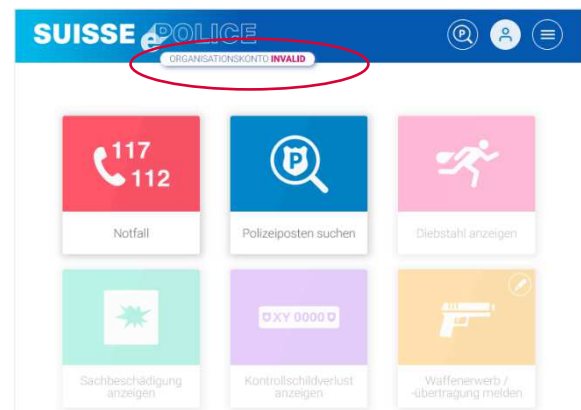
SUISSE POLICE

ORGANISATIONSKONTO INVALID

117
112

Notfall

Polizeiposten suchen

Diebstahl anzeigen

Sachbeschädigung anzeigen

XY 0000

Kontrollschildverlust anzeigen

Waffenerwerb / -übertragung melden